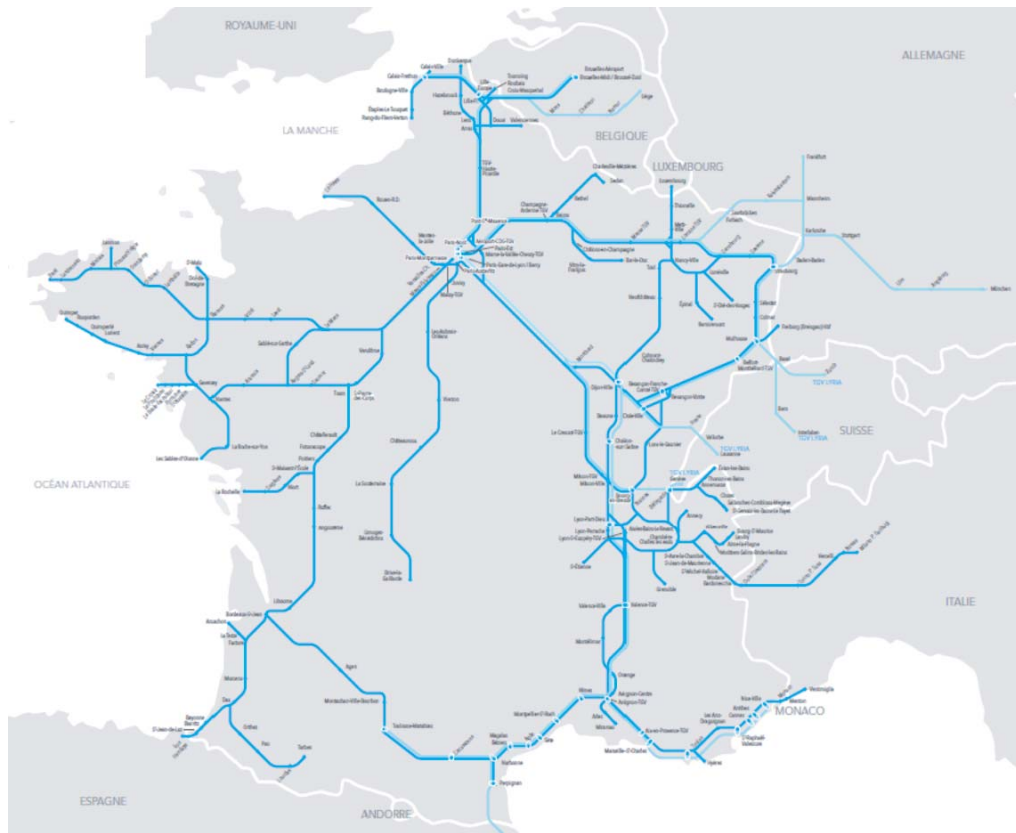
ROYAUME-UNI

ALLEMAGNE

LA MANCHE

BELGIQUE

LUXEMBOURG

OCÉAN ATLANTIQUE

SUISSE

ITALIE

MONACO

ESPAGNE

ANDORRE

Calais-Ville
Dunkerque
Calais-Fréthun
Boulogne-Ville
Étaples-Le Touquet
Rang-du-Fliers-Verton
Hazebrouck
Lille
Tourcoing
Roubaix
Croix-Wasquehal
Béthune
Lens
Arras
Douai
Valenciennes
Bruxelles-Aéroport
Bruxelles-Midi / Brussel-Zuid
Liège
TGV Haute Picardie
Charleville-Mézières
Sedan
Champagne-Ardenne TGV
Reims
Rethel
Luxembourg
Thionville
Metz-Ville
Châlons-en-Champagne
Bar-le-Duc
Vitry-le-François
Nancy-Ville
Toul
Lunéville
Épinal
Remiremont
Strasbourg
Karlsruhe
Stuttgart
Mannheim
Frankfurt
Baden-Baden
München
Augsburg
Ulm
Sélestat
Colmar
Mulhouse
Freiburg (Breisgau) Hbf
Basel
Zürich
Bern
Interlaken
TGV LYRIA
Belfort-Montbéliard TGV
Besançon-Franche-Comté TGV
Besançon-Viotte
Dijon-Ville
Dole-Ville
Beaune
Chalon-sur-Saône
Le Creusot TGV
Mâcon-Ville
Mâcon-Loché TGV
Lausanne
Genève
Évian-les-Bains
Thonon-les-Bains
Annemasse
Annecy
Lyon-Part-Dieu
Lyon-Perrache
Lyon-St-Exupéry TGV
Saint-Étienne
Grenoble
Chambéry
Aix-les-Bains
Albertville
Moûtiers
Bourg-St-Maurice
Modane
Torino
Milano
Valence TGV
Valence-Ville
Montélimar
Orange
Avignon-Centre
Avignon TGV
Nîmes
Arles
Montpellier
Sète
Agde
Béziers
Narbonne
Perpignan
Marseille-St-Charles
Aix-en-Provence TGV
Toulon
Hyères
Les Arcs-Draguignan
Saint-Raphaël-Valescure
Cannes
Antibes
Nice-Ville
Menton
Ventimiglia
Toulouse-Matabiau
Carcassonne
Montauban-Ville-Bourbon
Agen
Bordeaux-St-Jean
Arcachon
Libourne
Angoulême
Poitiers
Futuroscope
Châtellerault
La Rochelle
Niort
Saint-Maixent
Dax
Bayonne
Biarritz
St-Jean-de-Luz
Hendaye
Orthez
Pau
Tarbes
Lourdes
Nantes
Angers
Saint-Nazaire
Le Croisic
La Baule
Les Sables-d'Olonne
La Roche-sur-Yon
Rennes
Saint-Malo
Dinan
Brest
Morlaix
Guingamp
Saint-Brieuc
Quimper
Lorient
Auray
Vannes
Redon
Laval
Le Mans
Sablé-sur-Sarthe
Vendôme
Tours
Saint-Pierre-des-Corps
Paris-Nord
Paris-Est
Paris-Montparnasse
Paris-Gare-de-Lyon
Paris-Austerlitz
Marne-la-Vallée-Chessy TGV
Aéroport CDG
Versailles
Massy TGV
Juvisy
Rouen
Mantes-la-Jolie
Les Aubrais-Orléans
Vierzon
Châteauroux
La Souterraine
Limoges
Brive-la-Gaillarde
Montbard
Laroche
Le Havre